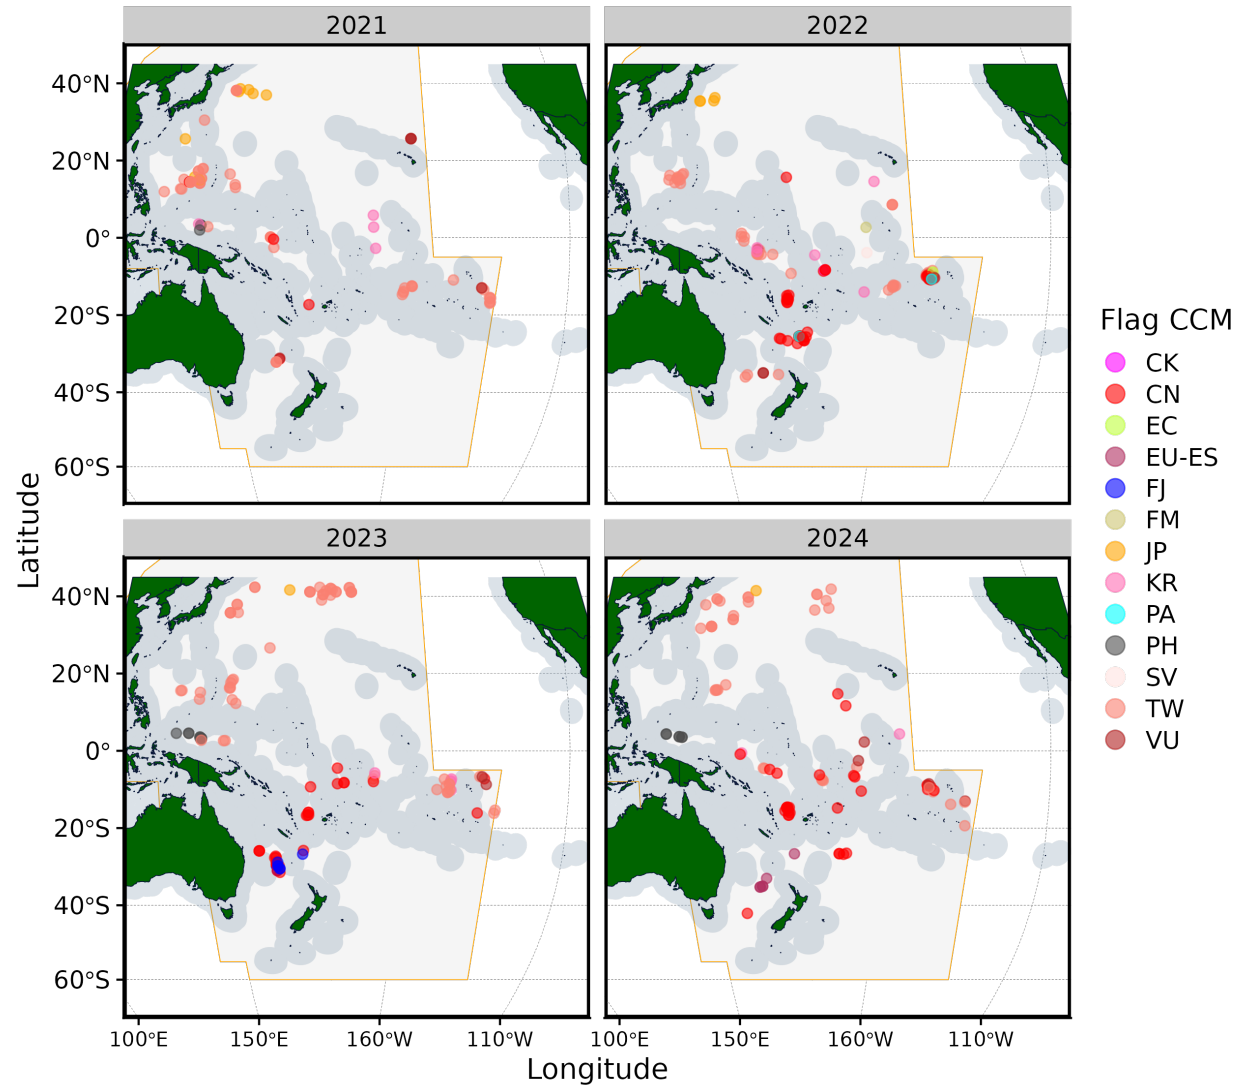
2021

2022

2023

2024

40°N
20°N
0°
20°S
40°S
60°S

40°N
20°N
0°
20°S
40°S
60°S

Latitude

100°E 150°E 160°W 110°W

100°E 150°E 160°W 110°W

Longitude

Flag CCM
CK
CN
EC
EU-ES
FJ
FM
JP
KR
PA
PH
SV
TW
VU